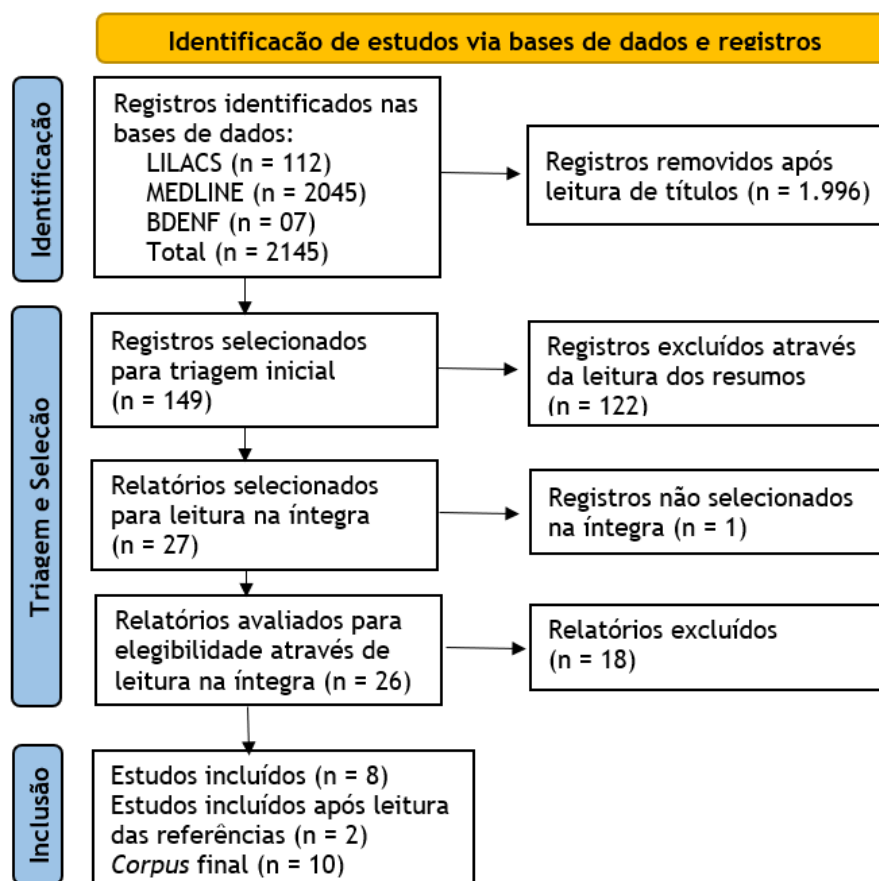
Identificacão de estudos via bases de dados e registros

Identificação

Registros identificados nas bases de dados:
LILACS (n = 112)
MEDLINE (n = 2045)
BDENF (n = 07)
Total (n = 2145)

Registros removidos após leitura de títulos (n = 1.996)

Triagem e Seleção

Registros selecionados para triagem inicial (n = 149)

Registros excluídos através da leitura dos resumos (n = 122)

Relatórios selecionados para leitura na íntegra (n = 27)

Registros não selecionados na íntegra (n = 1)

Relatórios avaliados para elegibilidade através de leitura na íntegra (n = 26)

Relatórios excluídos (n = 18)

Inclusão

Estudos incluídos (n = 8)
Estudos incluídos após leitura das referências (n = 2)
*Corpus* final (n = 10)